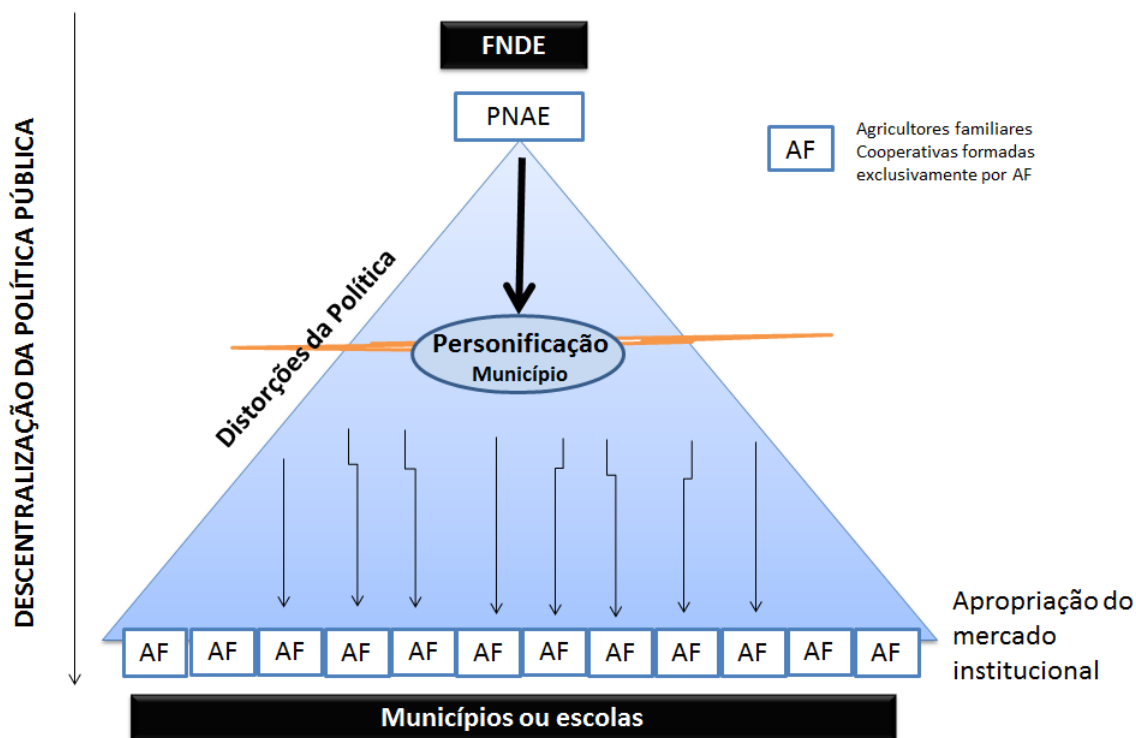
DESCENTRALIZAÇÃO DA POLÍTICA PÚBLICA

FNDE

PNAE

AF Agricultores familiares Cooperativas formadas exclusivamente por AF

Distorções da Política

Personificação
Município

Apropriação do mercado institucional

| AF | AF | AF | AF | AF | AF | AF | AF | AF | AF | AF | AF |
|---|---|---|---|---|---|---|---|---|---|---|---|

Municípios ou escolas